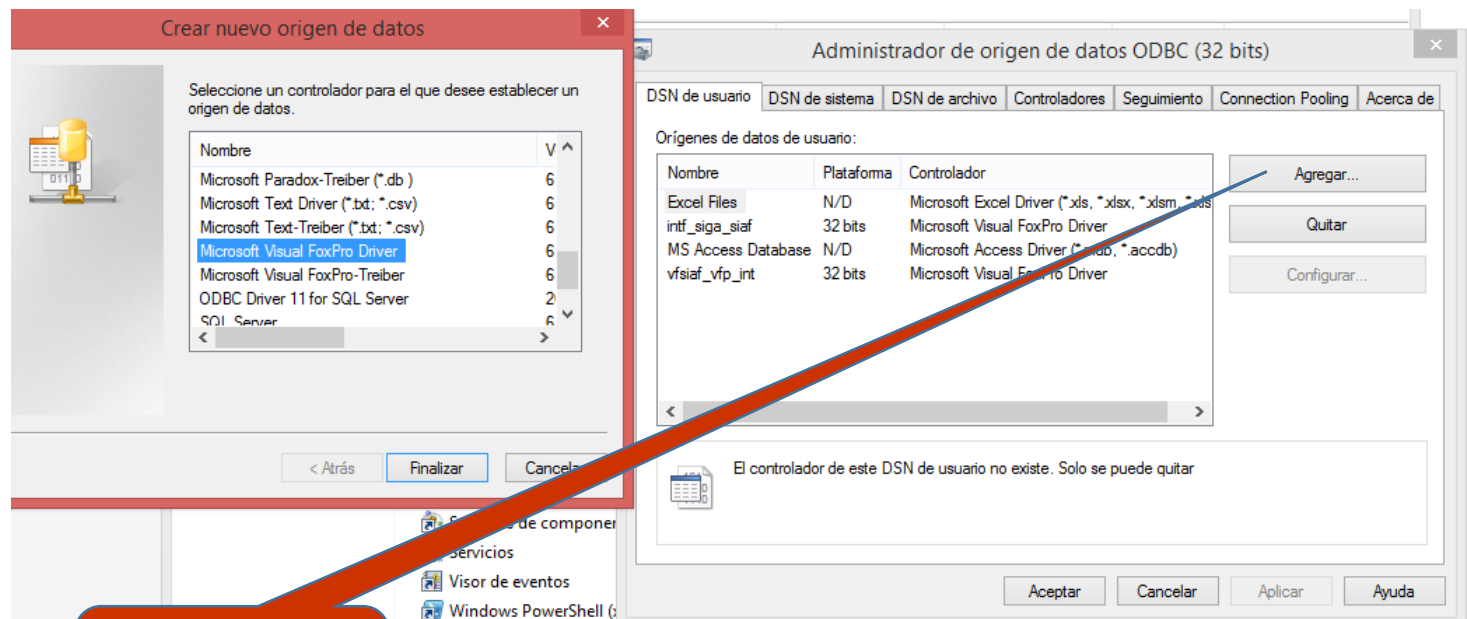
Crear nuevo origen de datos

Seleccione un controlador para el que desee establecer un origen de datos.

| Nombre | V |
|---|---|
| Microsoft Paradox-Treiber (*.db ) | 6 |
| Microsoft Text Driver (*.txt; *.csv) | 6 |
| Microsoft Text-Treiber (*.txt; *.csv) | 6 |
| Microsoft Visual FoxPro Driver | 6 |
| Microsoft Visual FoxPro-Treiber | 6 |
| ODBC Driver 11 for SQL Server | 2 |
| SQL Server | 6 |

< Atrás
Finalizar
Cancela

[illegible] de componen
Servicios
Visor de eventos
Windows PowerShell (

Administrador de origen de datos ODBC (32 bits)

DSN de usuario | DSN de sistema | DSN de archivo | Controladores | Seguimiento | Connection Pooling | Acerca de

Orígenes de datos de usuario:

| Nombre | Plataforma | Controlador |
|---|---|---|
| Excel Files | N/D | Microsoft Excel Driver (*.xls, *.xlsx, *.xlsm, *.xls |
| intf_siga_siaf | 32 bits | Microsoft Visual FoxPro Driver |
| MS Access Database | N/D | Microsoft Access Driver (*.mdb, *.accdb) |
| vfsiaf_vfp_int | 32 bits | Microsoft Visual FoxPro Driver |

Agregar...
Quitar
Configurar...

El controlador de este DSN de usuario no existe. Solo se puede quitar

Aceptar
Cancelar
Aplicar
Ayuda